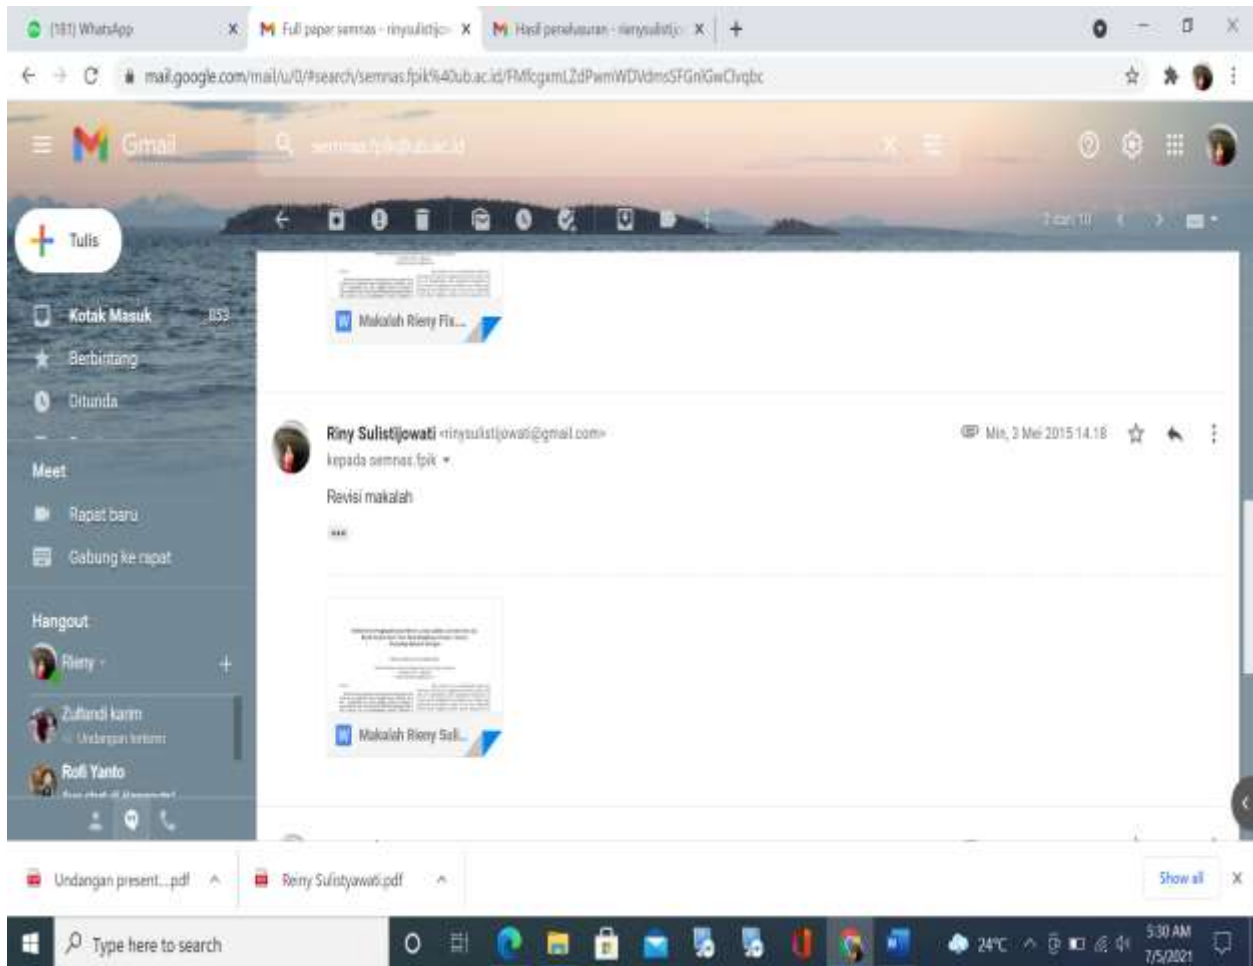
(181) WhatsApp
Full paper semnas - rinysulistijo
Hasil penelusuran - rinysulistijo
mail.google.com/mail/u/0/#search/semnas.fpik%40ub.ac.id/FMfcgxmLZdPwmWDVdmsSFGnlGwClvqbc

Gmail
semnas.fpik@ub.ac.id

Tulis
Kotak Masuk 853
Berbintang
Ditunda
Meet
Rapat baru
Gabung ke rapat
Hangout
Rieny
Zulfandi karim
Undangan terkirim
Rofi Yanto

2 dari 10

Makalah Rieny Fix...

Riny Sulistijowati <rinysulistijowati@gmail.com>
kepada semnas.fpik
Min, 3 Mei 2015 14.18
Revisi makalah

Makalah Rieny Suli...

Undangan present....pdf
Rieny Sulistyawati.pdf
Show all

Type here to search
24°C
5:30 AM
7/5/2021